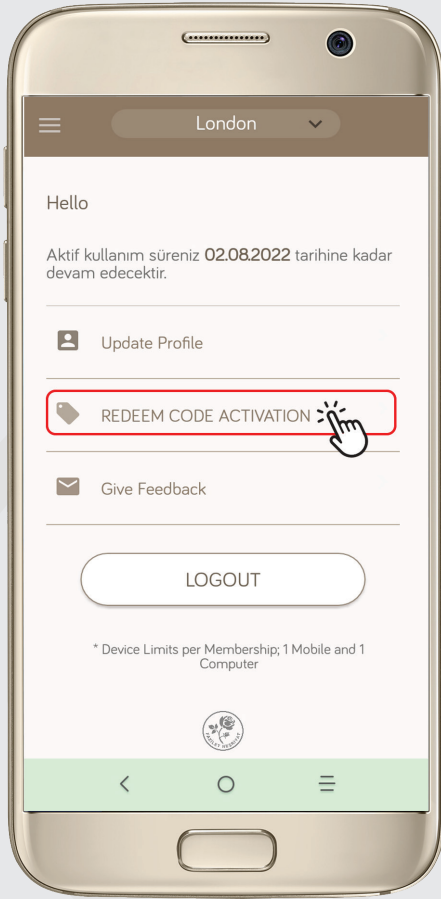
London

Hello

Aktif kullanım süreniz **02.08.2022** tarihine kadar devam edecektir.

Update Profile

REDEEM CODE ACTIVATION

Give Feedback

LOGOUT

* Device Limits per Membership; 1 Mobile and 1 Computer

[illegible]